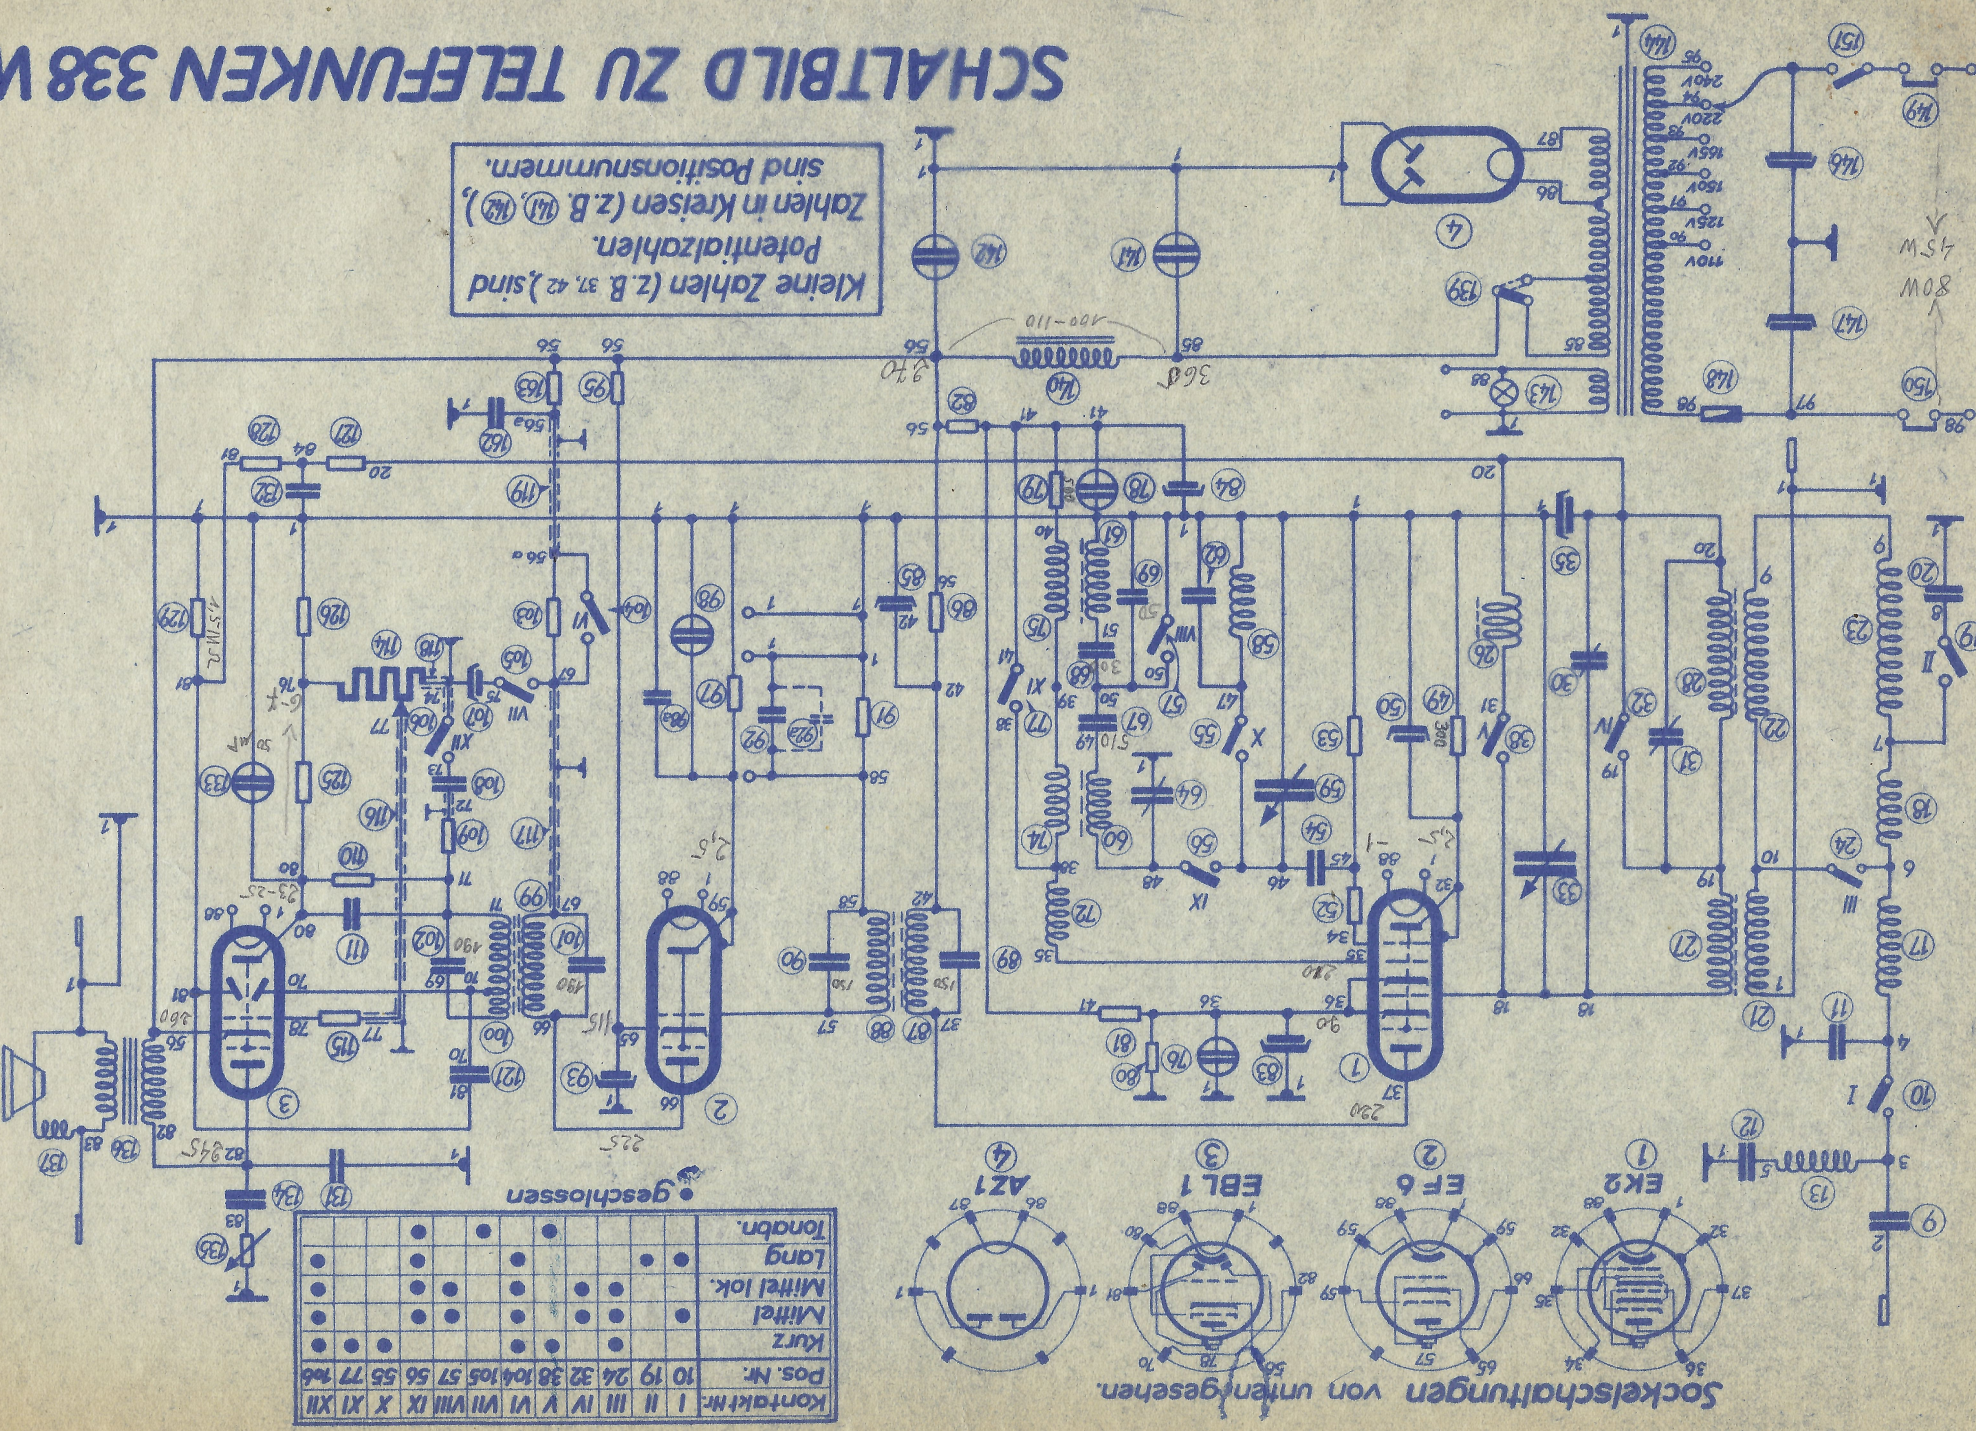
SCHALTBILD ZU TELEFUNKEN 338 W

Kleine Zahlen (z.B. 37, 42) sind Potentialzahlen. Zahlen in Kreisen (z.B. 141, 142), sind Positionsnummern.

Sockelschaltungen von unten gesehen.

EK2 EF6 EBL1 AZ1

| Kontakt-Nr. | I | II | III | IV | V | VI | VII | VIII | IX | X | XI | XII |
|---|---|---|---|---|---|---|---|---|---|---|---|---|
| Pos. Nr. | 10 | 19 | 24 | 32 | 38 | 104 | 105 | 57 | 56 | 55 | 77 | 106 |
| Kurz | | | | | | | | | | ● | ● | ● |
| Mittel | ● | ● | | | ● | ● | | | ● | | | ● |
| Mittel lok. | | | ● | ● | | ● | ● | | ● | | | ● |
| Lang | ● | ● | | | | | | | ● | | | ● |
| Tonabn. | | | | | | ● | | ● | | ● | | ● |

● = geschlossen

110V 125V 150V 165V 220V 240V

45W 80W

50 mA

6-X

23-25

2,5

2,5-1

1,5 M Ω

100-110

270 360 225 115 245 260 220 230 300 500 510 490 150 90